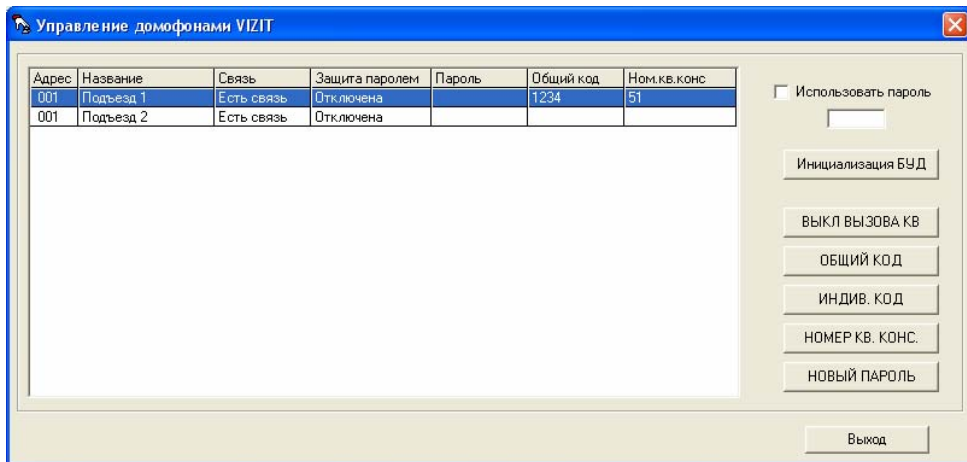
Управление домофонами VIZIT

| Адрес | Название | Связь | Защита паролем | Пароль | Общий код | Ном.кв.конс |
|---|---|---|---|---|---|---|
| 001 | Подъезд 1 | Есть связь | Отключена | | 1234 | 51 |
| 001 | Подъезд 2 | Есть связь | Отключена | | | |

Использовать пароль

Инициализация БУД

ВЫКЛ ВЫЗОВА КВ

ОБЩИЙ КОД

ИНДИВ. КОД

НОМЕР КВ. КОНС.

НОВЫЙ ПАРОЛЬ

Выход